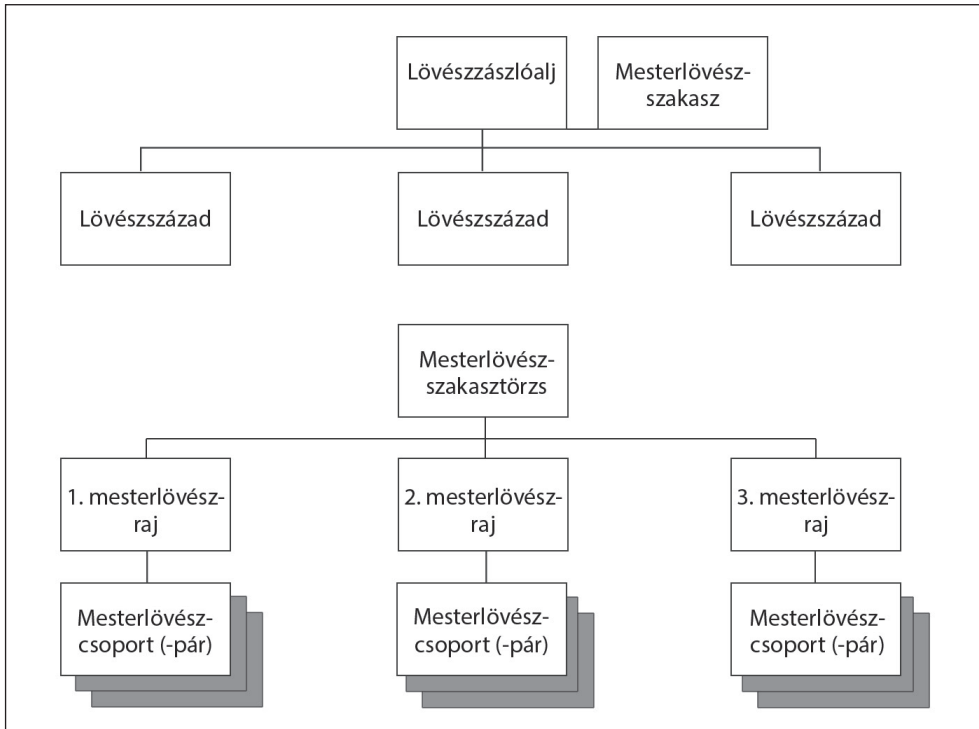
Lövészzászlóalj

Mesterlövészszakasz

Lövészszázad

Lövészszázad

Lövészszázad

Mesterlövészszakasztörzs

1. mesterlövészraj

2. mesterlövészraj

3. mesterlövészraj

Mesterlövészcsoport (-pár)

Mesterlövészcsoport (-pár)

Mesterlövészcsoport (-pár)